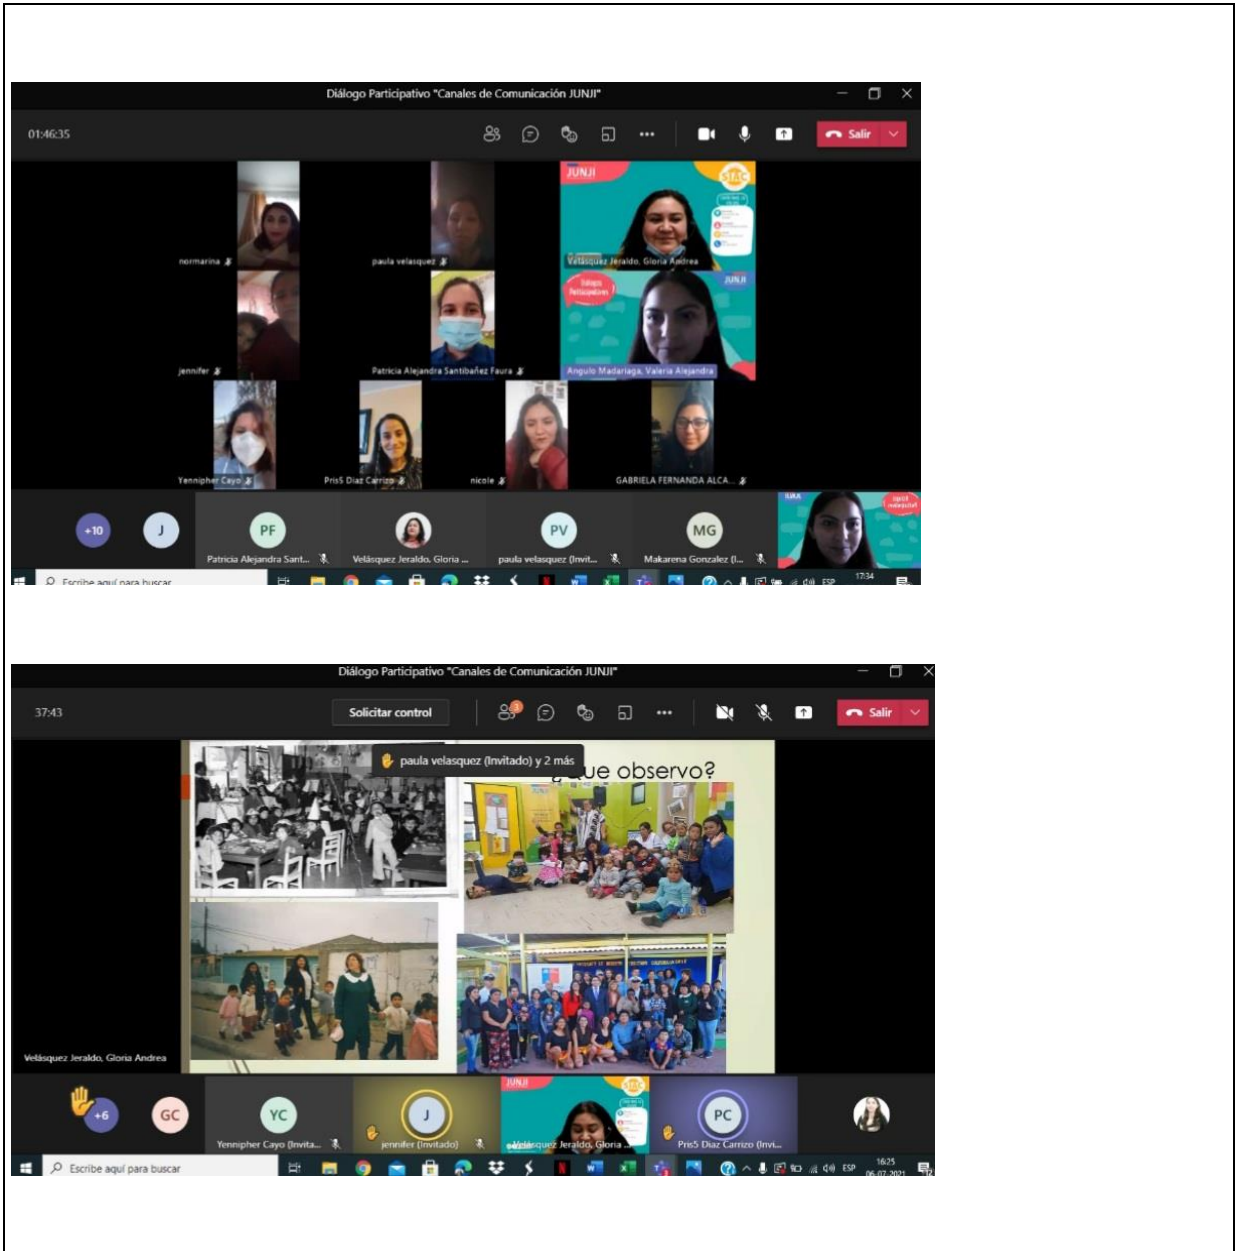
Diálogo Participativo "Canales de Comunicación JUNJI"

01:46:35

Salir

normarina

paula velasquez

JUNJI

SIAC

Velásquez Jeraldo, Gloria Andrea

Diálogos Participativos

JUNJI

jennifer

Patricia Alejandra Santibañez Faura

Angulo Madariaga, Valeria Alejandra

Yennipher Cayo

Pris5 Diaz Carrizo

nicole

GABRIELA FERNANDA ALCA...

+10

J

PF

Patricia Alejandra Sant...

Velásquez Jeraldo, Gloria ...

PV

paula velasquez (Invit...

MG

Makarena Gonzalez (I...

Escribe aquí para buscar

ESP

17:34

Diálogo Participativo "Canales de Comunicación JUNJI"

37:43

Solicitar control

Salir

paula velasquez (Invitado) y 2 más

¿que observo?

Velásquez Jeraldo, Gloria Andrea

+6

GC

YC

Yennipher Cayo (Invita...

J

jennifer (Invitado)

JUNJI

SIAC

Velásquez Jeraldo, Gloria ...

PC

Pris5 Diaz Carrizo (Invi...

Escribe aquí para buscar

ESP

16:25

06-07-2021